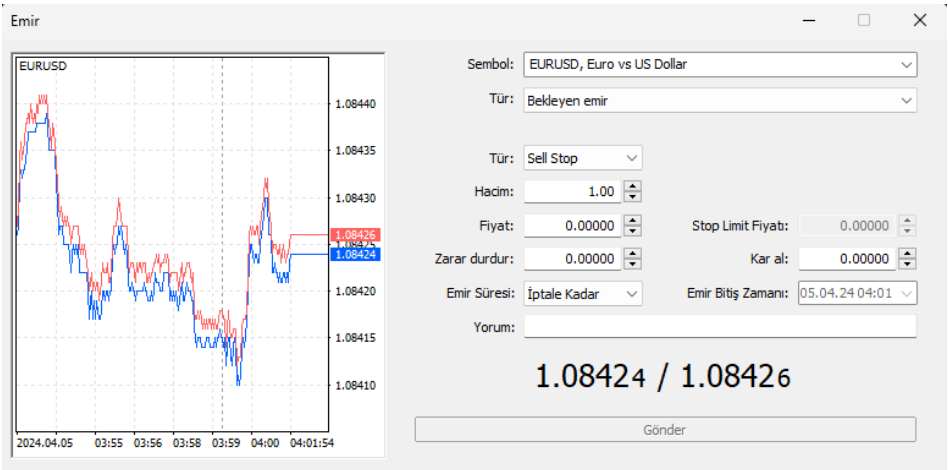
Emir

EURUSD

1.08440
1.08435
1.08430
1.08426
1.08425
1.08424
1.08420
1.08415
1.08410

2024.04.05 03:55 03:56 03:58 03:59 04:00 04:01:54

Sembol: EURUSD, Euro vs US Dollar
Tür: Bekleyen emir

Tür: Sell Stop
Hacim: 1.00
Fiyat: 0.00000
Stop Limit Fiyatı: 0.00000
Zarar durdur: 0.00000
Kar al: 0.00000
Emir Süresi: İptale Kadar
Emir Bitiş Zamanı: 05.04.24 04:01
Yorum:

1.08424 / 1.08426

Gönder